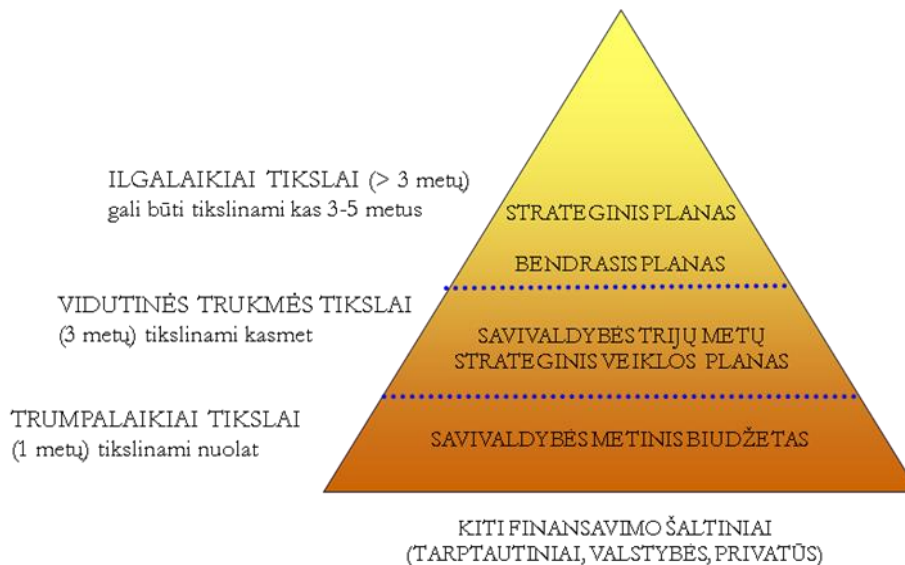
ILGALAIKIAI TIKSLAI (> 3 metų)
gali būti tikslinami kas 3-5 metus

STRATEGINIS PLANAS

BENDRASIS PLANAS

VIDUTINĖS TRUKMĖS TIKSLAI
(3 metų) tikslinami kasmet

SAVIVALDYBĖS TRIJŲ METŲ STRATEGINIS VEIKLOS PLANAS

TRUMPALAIKIAI TIKSLAI
(1 metų) tikslinami nuolat

SAVIVALDYBĖS METINIS BIUDŽETAS

KITI FINANSAVIMO ŠALTINIAI
(TARPTAUTINIAI, VALSTYBĖS, PRIVATŪS)